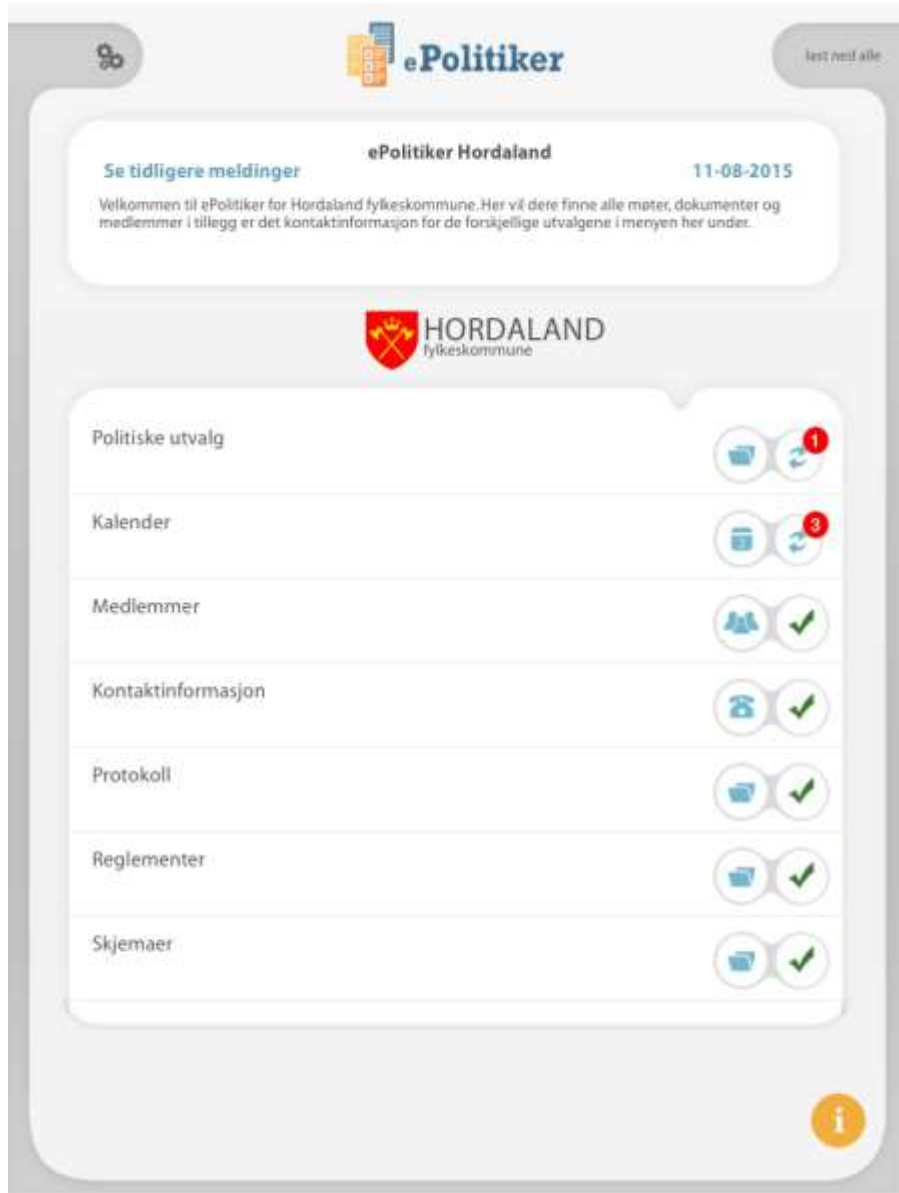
ePolitiker

last ned alle

ePolitiker Hordaland

Se tidligere meldinger

11-08-2015

Velkommen til ePolitiker for Hordaland fylkeskommune. Her vil dere finne alle møter, dokumenter og medlemmer i tillegg er det kontaktinformasjon for de forskjellige utvalgene i menyen her under.

HORDALAND
fylkeskommune

Politiske utvalg

1

Kalender

3

Medlemmer

Kontaktinformasjon

Protokoll

Reglementer

Skjemaer

i